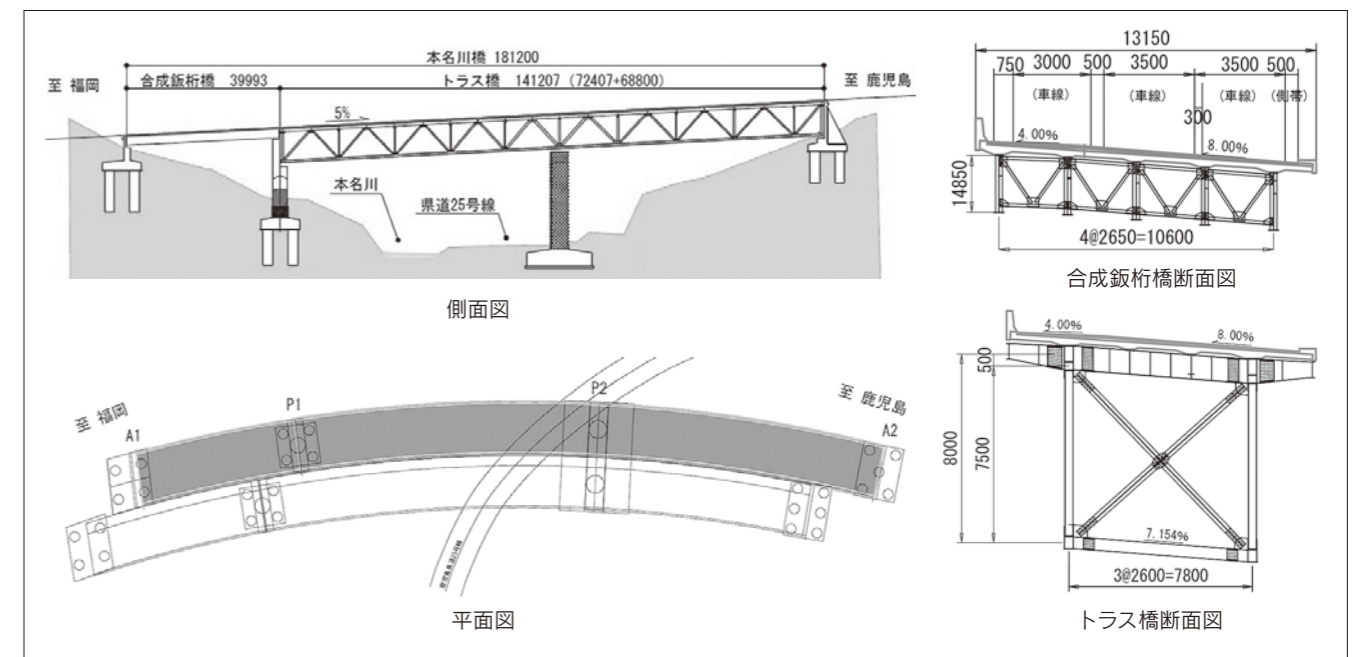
本名川橋 181200

至 福岡

合成鈑桁橋 39993

トラス橋 141207 (72407+68800)

至 鹿児島

5%

本名川

県道25号線

側面図

至 福岡

P1

P2

至 鹿児島

A1

A2

平面図

13150

750 3000 500 3500 3500 500

(車線) (車線) (車線) (側帯)

300

4.00%

8.00%

14850

4@2650=10600

合成鈑桁橋断面図

4.00%

8.00%

500

8000

7500

7.154%

3@2600=7800

トラス橋断面図